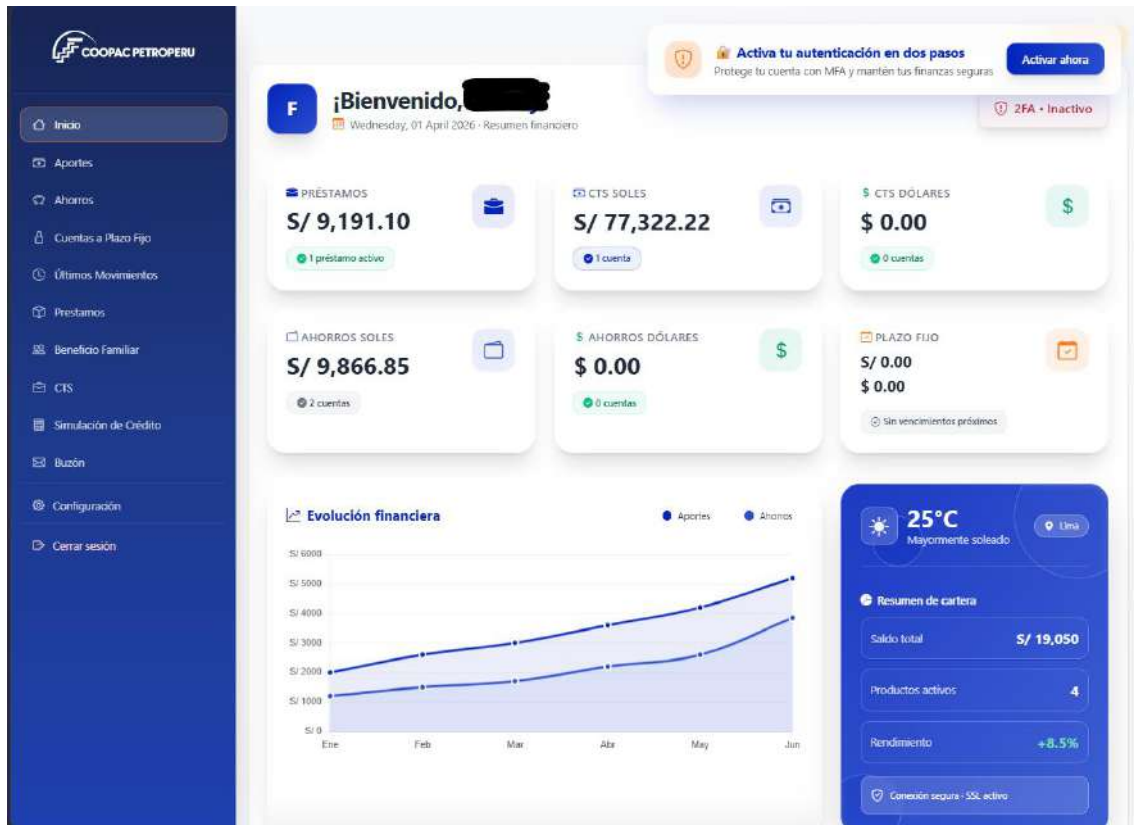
COOPAC PETROPERU

Inicio
Aportes
Ahorros
Cuentas a Plazo Fijo
Últimos Movimientos
Prestamos
Beneficio Familiar
CTS
Simulación de Crédito
Buzón
Configuración
Cerrar sesión

Activa tu autenticación en dos pasos
Protege tu cuenta con MFA y mantén tus finanzas seguras
Activar ahora

F
¡Bienvenido, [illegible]
Wednesday, 01 April 2026 · Resumen financiero
2FA • Inactivo

PRÉSTAMOS
S/ 9,191.10
1 préstamo activo

CTS SOLES
S/ 77,322.22
1 cuenta

CTS DÓLARES
$ 0.00
0 cuentas

AHORROS SOLES
S/ 9,866.85
2 cuentas

AHORROS DÓLARES
$ 0.00
0 cuentas

PLAZO FIJO
S/ 0.00
$ 0.00
Sin vencimientos próximos

Evolución financiera
Aportes
Ahorros
S/ 6000
S/ 5000
S/ 4000
S/ 3000
S/ 2000
S/ 1000
S/ 0
Ene
Feb
Mar
Abr
May
Jun

25°C
Mayormente soleado
Lima

Resumen de cartera
Saldo total
S/ 19,050
Productos activos
4
Rendimiento
+8.5%
Conexión segura · SSL activo